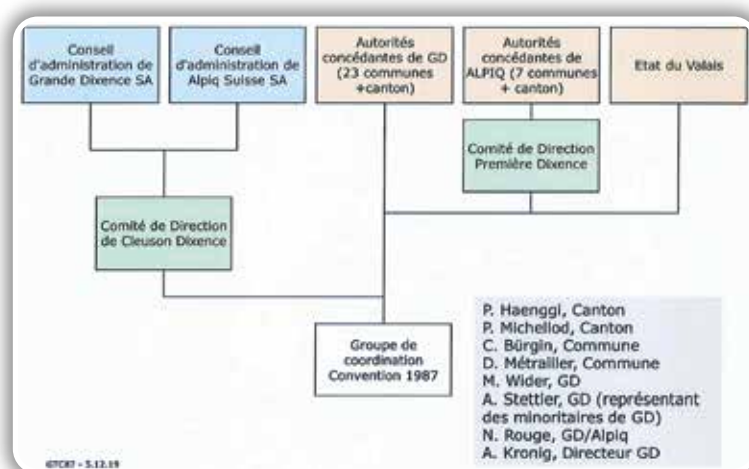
Conseil d'administration de Grande Dixence SA

Conseil d'administration de Alpiq Suisse SA

Autorités concédantes de GD (23 communes +canton)

Autorités concédantes de ALPIQ (7 communes + canton)

Etat du Valais

Comité de Direction Première Dixence

Comité de Direction de Cleuson Dixence

Groupe de coordination Convention 1987

P. Haenggi, Canton
P. Michellod, Canton
C. Bürgin, Commune
D. Métrailler, Commune
M. Wider, GD
A. Stettler, GD (représentant des minoritaires de GD)
N. Rouge, GD/Alpiq
A. Kronig, Directeur GD

GTC87 - 5.12.19